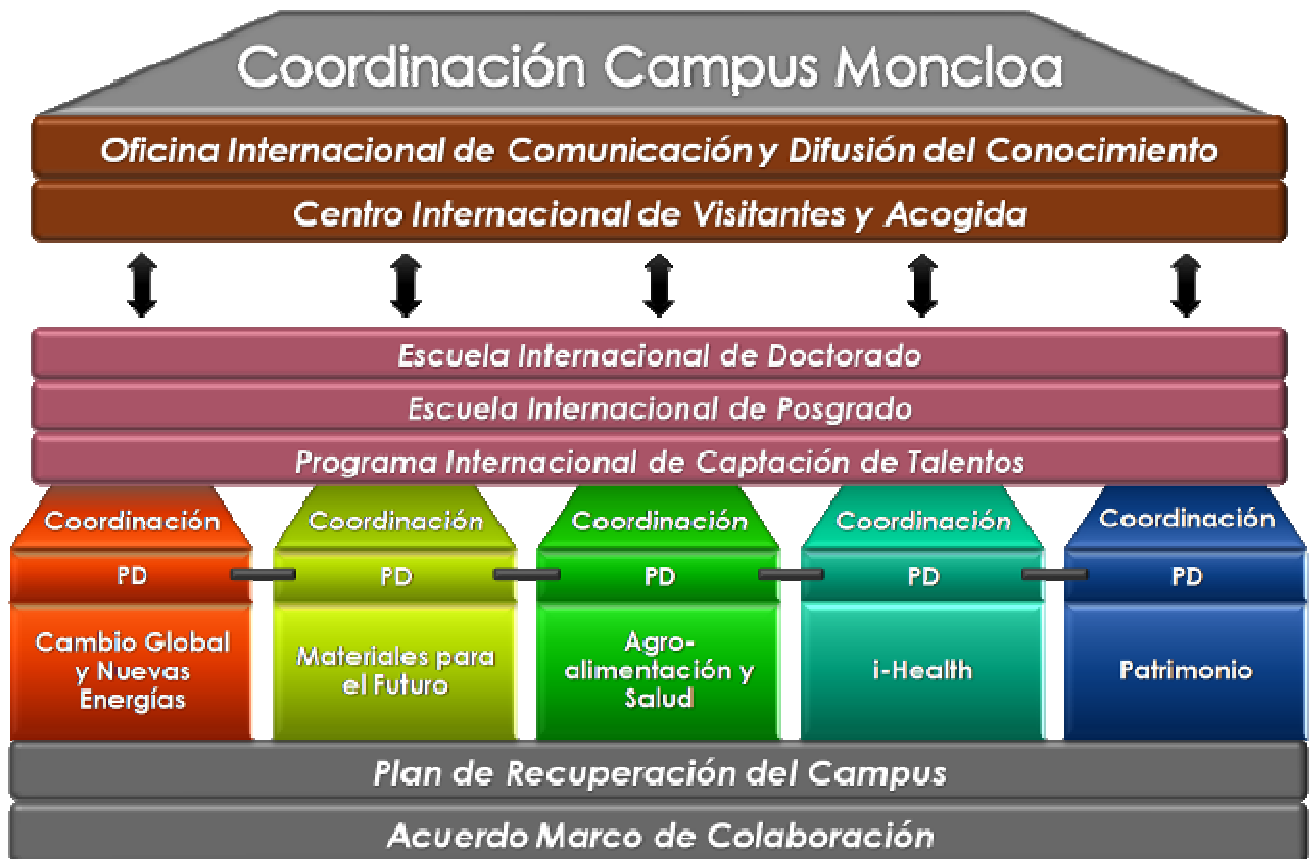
Coordinación Campus Moncloa

Oficina Internacional de Comunicación y Difusión del Conocimiento

Centro Internacional de Visitantes y Acogida

Escuela Internacional de Doctorado

Escuela Internacional de Posgrado

Programa Internacional de Captación de Talentos

Coordinación

PD

Cambio Global y Nuevas Energías

Coordinación

PD

Materiales para el Futuro

Coordinación

PD

Agroalimentación y Salud

Coordinación

PD

i-Health

Coordinación

PD

Patrimonio

Plan de Recuperación del Campus

Acuerdo Marco de Colaboración